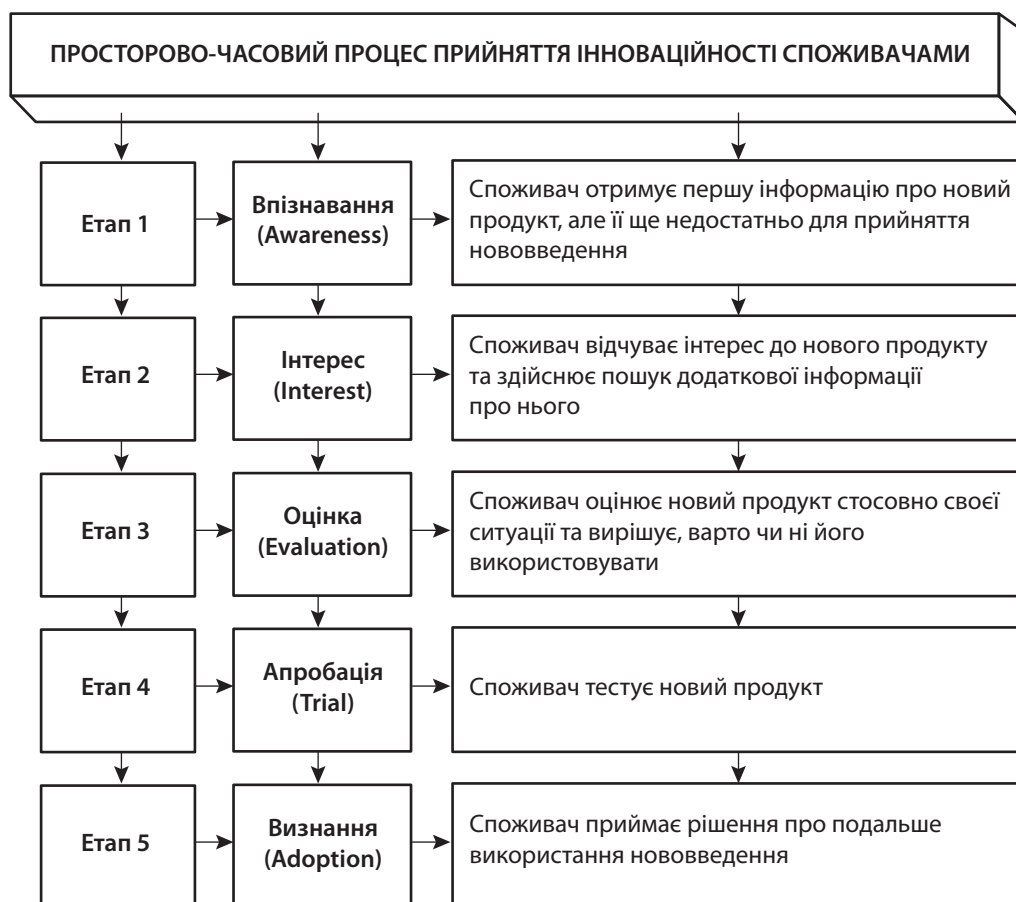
ПРОСТОРОВО-ЧАСОВИЙ ПРОЦЕС ПРИЙНЯТТЯ ІННОВАЦІЙНОСТІ СПОЖИВАЧАМИ

Етап 1

Впізнавання (Awareness)

Споживач отримує першу інформацію про новий продукт, але її ще недостатньо для прийняття нововведення

Етап 2

Інтерес (Interest)

Споживач відчуває інтерес до нового продукту та здійснює пошук додаткової інформації про нього

Етап 3

Оцінка (Evaluation)

Споживач оцінює новий продукт стосовно своєї ситуації та вирішує, варто чи ні його використовувати

Етап 4

Апробація (Trial)

Споживач тестує новий продукт

Етап 5

Визнання (Adoption)

Споживач приймає рішення про подальше використання нововведення